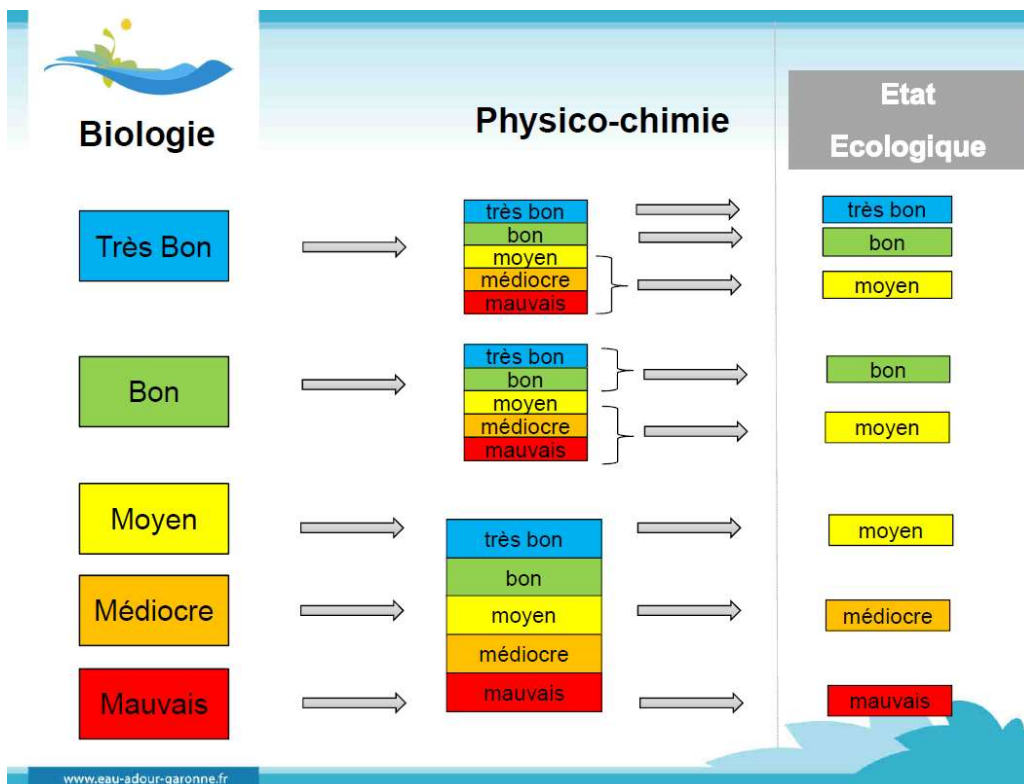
Biologie

Physico-chimie

Etat Ecologique

Très Bon

très bon
bon
moyen
médiocre
mauvais

très bon
bon
moyen

Bon

très bon
bon
moyen
médiocre
mauvais

bon
moyen

Moyen

Médiocre

Mauvais

très bon
bon
moyen
médiocre
mauvais

moyen
médiocre
mauvais

www.eau-adour-garonne.fr